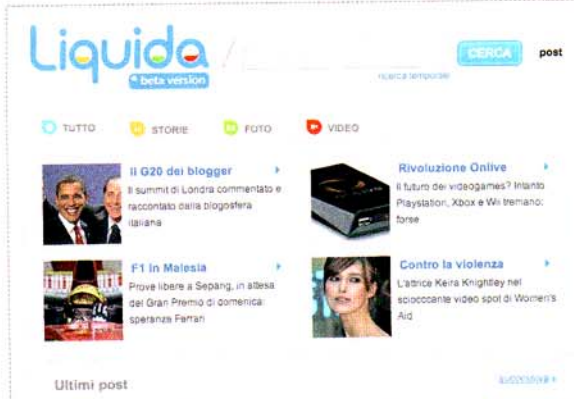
Liquida
beta version

CERCA

post

ricerca temporale

TUTTO
STORIE
FOTO
VIDEO

Il G20 dei blogger
Il summit di Londra commentato e raccontato dalla blogosfera italiana

Rivoluzione Onlive
Il futuro dei videogames? Intanto Playstation, Xbox e Wii tremano: forse

F1 in Malesia
Prove libere a Sepang, in attesa del Gran Premio di domenica: speranze Ferrari

Contro la violenza
L'attrice Keira Knightley nel sciocccante video spot di Women's Aid

Ultimi post

successivi